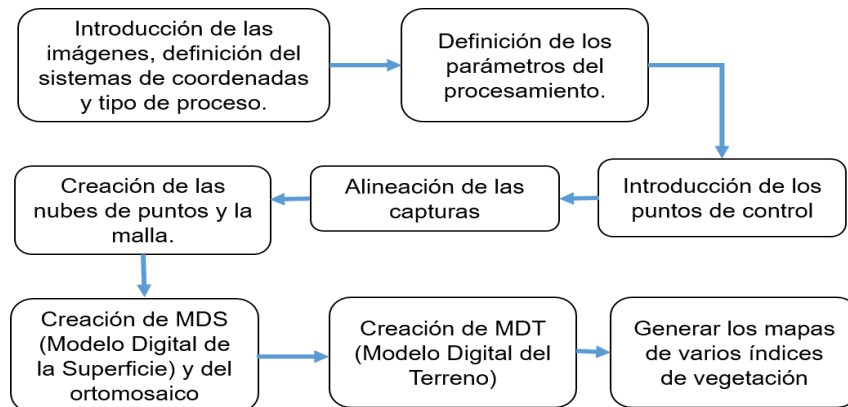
Introducción de las imágenes, definición del sistemas de coordenadas y tipo de proceso.

Definición de los parámetros del procesamiento.

Introducción de los puntos de control

Alineación de las capturas

Creación de las nubes de puntos y la malla.

Creación de MDS (Modelo Digital de la Superficie) y del ortomosaico

Creación de MDT (Modelo Digital del Terreno)

Generar los mapas de varios índices de vegetación